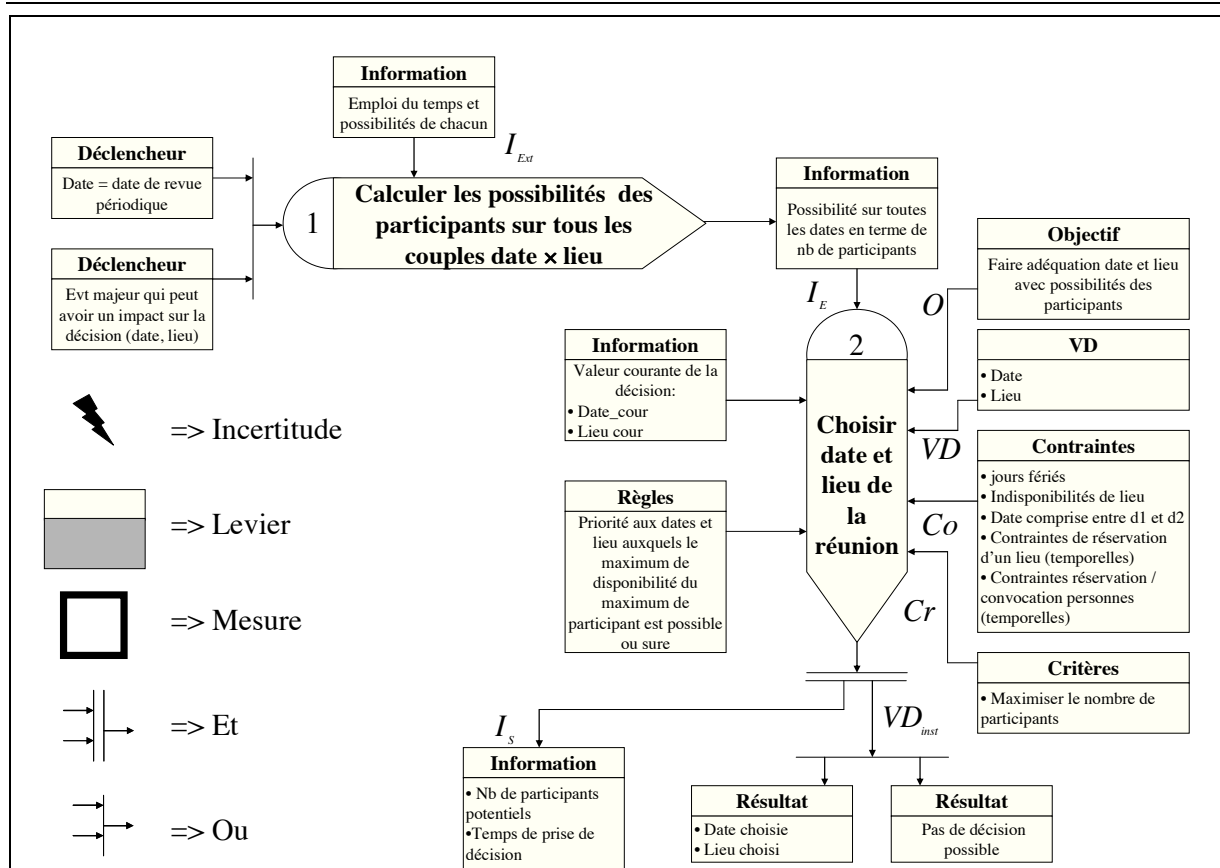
Information
Emploi du temps et possibilités de chacun

$I_{Ext}$

Déclencheur
Date = date de revue périodique

Déclencheur
Evt majeur qui peut avoir un impact sur la décision (date, lieu)

1
Calculer les possibilités des participants sur tous les couples date × lieu

Information
Possibilité sur toutes les dates en terme de nb de participants

$I_E$

Objectif
Faire adéquation date et lieu avec possibilités des participants

$O$

2

Information
Valeur courante de la décision:
• Date_cour
• Lieu cour

VD
• Date
• Lieu

$VD$

Choisir date et lieu de la réunion

Contraintes
• jours fériés
• Indisponibilités de lieu
• Date comprise entre d1 et d2
• Contraintes de réservation d'un lieu (temporelles)
• Contraintes réservation / convocation personnes (temporelles)

$Co$

Règles
Priorité aux dates et lieu auxquels le maximum de disponibilité du maximum de participant est possible ou sure

$Cr$

Critères
• Maximiser le nombre de participants

=> Incertitude

=> Levier

=> Mesure

=> Et

=> Ou

$I_S$

$VD_{inst}$

Information
• Nb de participants potentiels
•Temps de prise de décision

Résultat
• Date choisie
• Lieu choisi

Résultat
Pas de décision possible